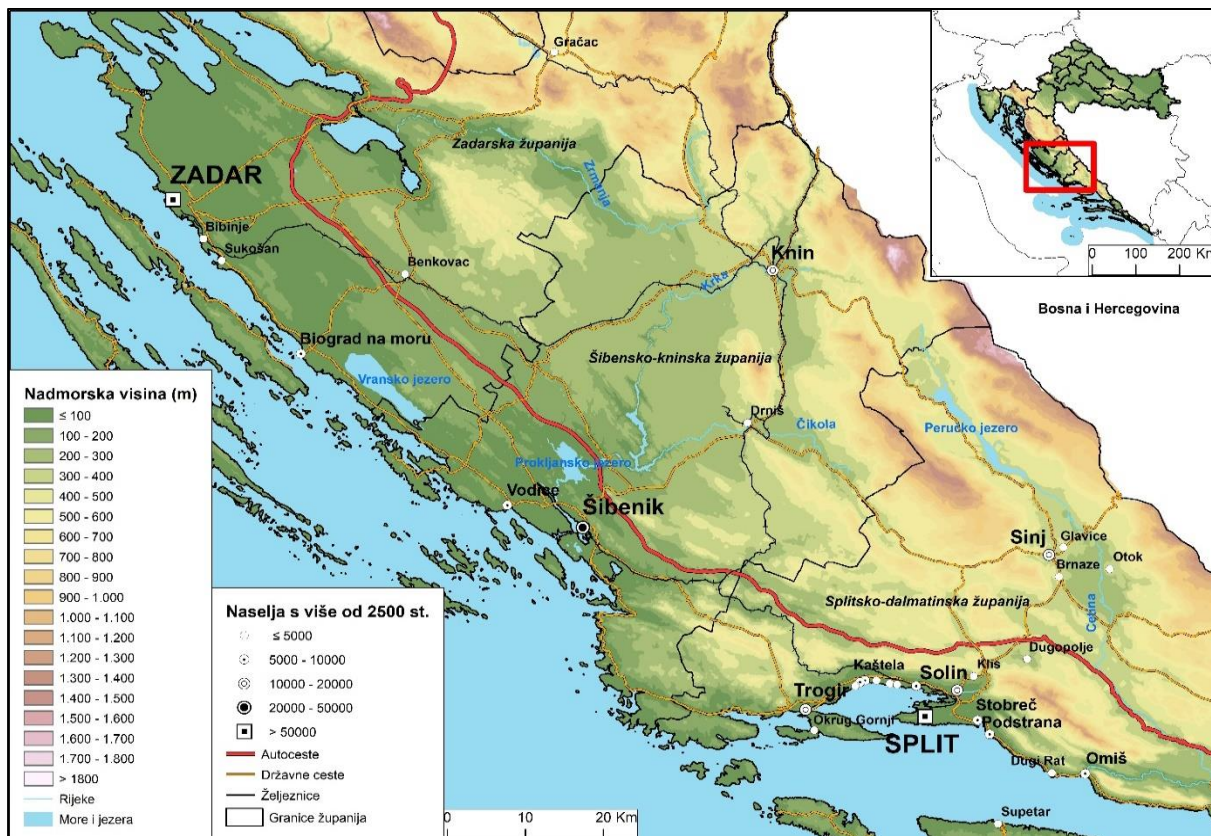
Gračac
ZADAR
Zadarska županija
Zrmanja
Bibinje
Sukošan
Benkovac
Knin
Krka
0 100 200 Km
Bosna i Hercegovina
Biograd na moru
Šibensko-kninska županija
Vransko jezero
Drniš
Čikola
Perućko jezero
Prokljansko jezero
Vodice
Šibenik
Sinj
Glavice
Brnaze
Otok
Splitsko-dalmatinska županija
Cetina
Dugopolje
Kaštela
Solin
Klis
Trogir
Okrug Gornji
Stobreč
Podstrana
SPLIT
Dugi Rat
Omiš
Supetar

Nadmorska visina (m)
≤ 100
100 - 200
200 - 300
300 - 400
400 - 500
500 - 600
600 - 700
700 - 800
800 - 900
900 - 1.000
1.000 - 1.100
1.100 - 1.200
1.200 - 1.300
1.300 - 1.400
1.400 - 1.500
1.500 - 1.600
1.600 - 1.700
1.700 - 1.800
> 1800
Rijeke
More i jezera

Naselja s više od 2500 st.
≤ 5000
5000 - 10000
10000 - 20000
20000 - 50000
> 50000
Autoceste
Državne ceste
Željeznice
Granice županija

0 10 20 Km